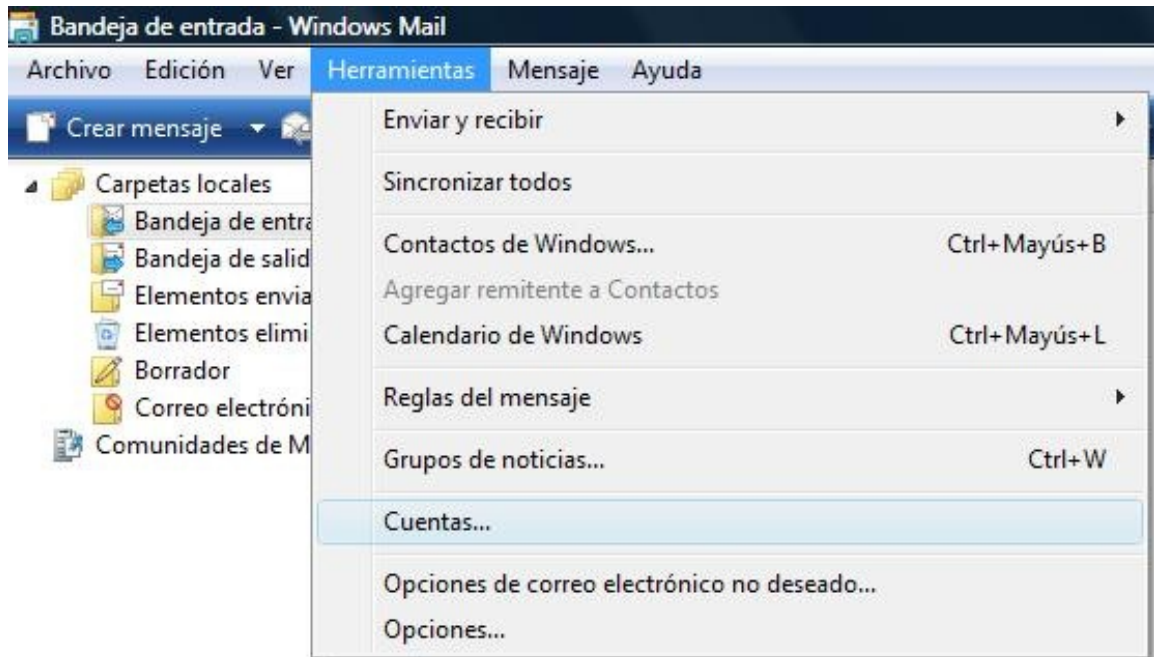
Bandeja de entrada - Windows Mail

Archivo Edición Ver Herramientas Mensaje Ayuda

Crear mensaje

Carpetas locales
Bandeja de entra
Bandeja de salid
Elementos envia
Elementos elimi
Borrador
Correo electróni
Comunidades de M

Enviar y recibir
Sincronizar todos
Contactos de Windows... Ctrl+Mayús+B
Agregar remitente a Contactos
Calendario de Windows Ctrl+Mayús+L
Reglas del mensaje
Grupos de noticias... Ctrl+W
Cuentas...
Opciones de correo electrónico no deseado...
Opciones...